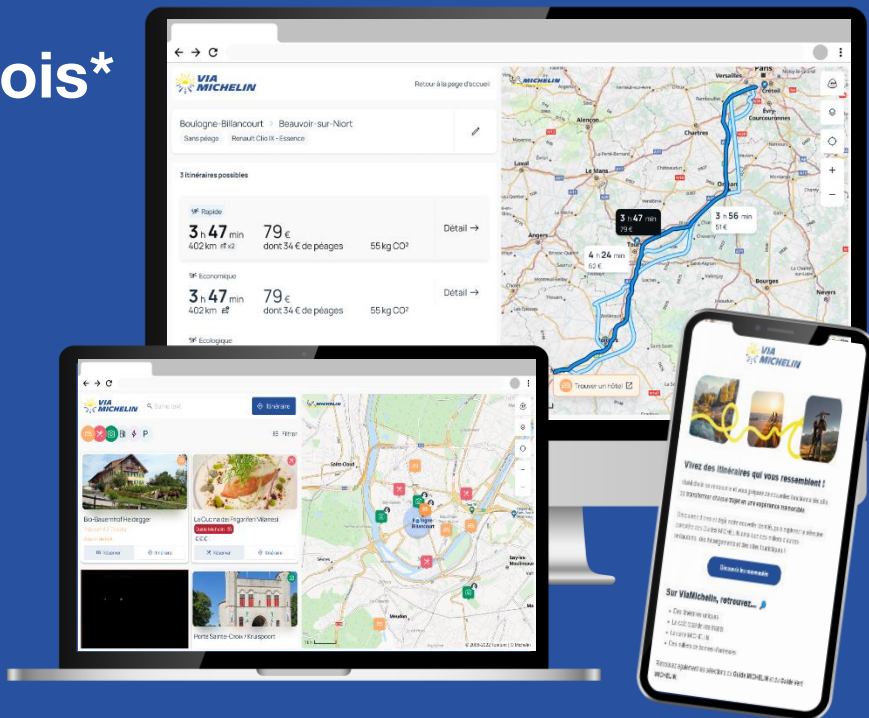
ois*

VIA MICHELIN

Retour à la page d'accueil

Boulogne-Billancourt > Beauvoir-sur-Niort

Sans péage   Renault Clio IX - Essence

3 itinéraires possibles

Rapide

3 h 47 min   79 €
402 km   dont 34 € de péages   55 kg CO²

Détail →

Economique

3 h 47 min   79 €
402 km   dont 34 € de péages   55 kg CO²

Détail →

Ecologique

MICHELIN

Versailles
Paris
Créteil
Evry
Courcouronnes
Chartres
Alençon
Le Mans
Laval
Orléans
Angers
Tours
Bourges
Nevers

3 h 47 min
79 €

3 h 56 min
51 €

4 h 24 min
62 €

Trouver un hôtel

VIA MICHELIN

Itinéraire

Filtrer

MICHELIN

Bio-Bauernhof Heidegger

La Cucina da Figonfen Wilmek

€€€

Réserver

Itinéraire

Porte Sainte-Croix / Kruispoort

VIA MICHELIN

Vivez des itinéraires qui vous ressemblent !

Découvrir la nouveauté

Sur ViaMichelin, retrouvez...

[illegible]